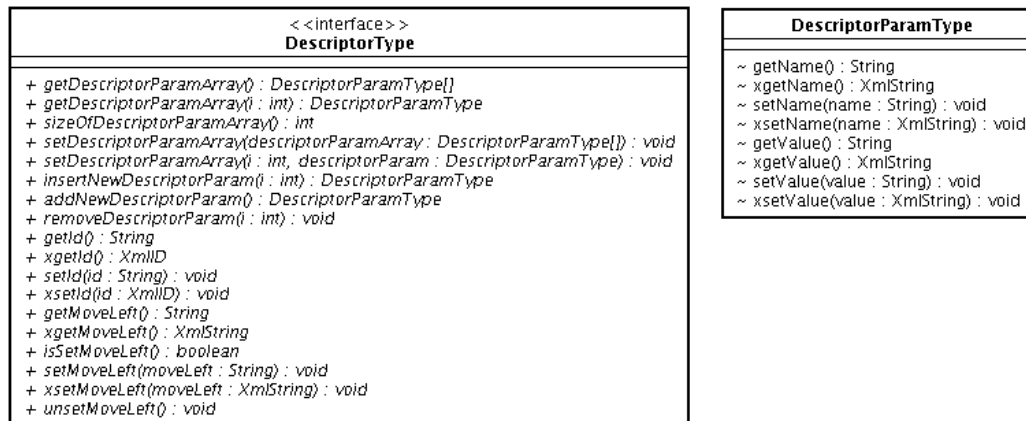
<<interface>>
DescriptorType

+ getDescriptorParamArray() : DescriptorParamType[]
+ getDescriptorParamArray(i : int) : DescriptorParamType
+ sizeOfDescriptorParamArray() : int
+ setDescriptorParamArray(descriptorParamArray : DescriptorParamType[]) : void
+ setDescriptorParamArray(i : int, descriptorParam : DescriptorParamType) : void
+ insertNewDescriptorParam(i : int) : DescriptorParamType
+ addNewDescriptorParam() : DescriptorParamType
+ removeDescriptorParam(i : int) : void
+ getId() : String
+ xgetId() : XmlID
+ setId(id : String) : void
+ xsetId(id : XmlID) : void
+ getMoveLeft() : String
+ xgetMoveLeft() : XmlString
+ isSetMoveLeft() : boolean
+ setMoveLeft(moveLeft : String) : void
+ xsetMoveLeft(moveLeft : XmlString) : void
+ unsetMoveLeft() : void

DescriptorParamType

~ getName() : String
~ xgetName() : XmlString
~ setName(name : String) : void
~ xsetName(name : XmlString) : void
~ getValue() : String
~ xgetValue() : XmlString
~ setValue(value : String) : void
~ xsetValue(value : XmlString) : void